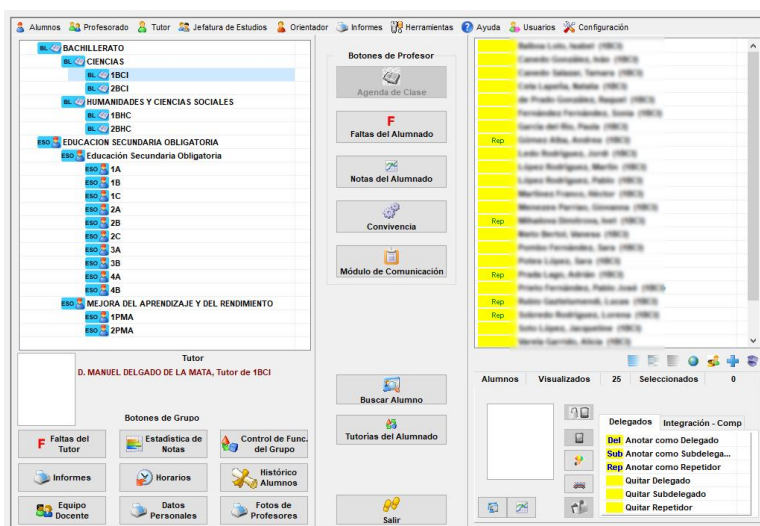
Alumnos  Profesorado  Tutor  Jefatura de Estudios  Orientador  Informes  Herramientas  Ayuda  Usuarios  Configuración

BL BACHILLERATO
BL CIENCIAS
BL 1BCI
BL 2BCI
BL HUMANIDADES Y CIENCIAS SOCIALES
BL 1BHC
BL 2BHC
ESO EDUCACION SECUNDARIA OBLIGATORIA
ESO Educación Secundaria Obligatoria
ESO 1A
ESO 1B
ESO 1C
ESO 2A
ESO 2B
ESO 2C
ESO 3A
ESO 3B
ESO 4A
ESO 4B
ESO MEJORA DEL APRENDIZAJE Y DEL RENDIMIENTO
ESO 1PMA
ESO 2PMA

Botones de Profesor
Agenda de Clase
F
Faltas del Alumnado
Notas del Alumnado
Convivencia
Módulo de Comunicación

Rep
Rep
Rep
Rep
Rep

Tutor
D. MANUEL DELGADO DE LA MATA, Tutor de 1BCI

Buscar Alumno
Tutorías del Alumnado
Salir

Botones de Grupo
F Faltas del Tutor
Estadística de Notas
Control de Func. del Grupo
Informes
Horarios
Histórico Alumnos
Equipo Docente
Datos Personales
Fotos de Profesores

Alumnos | Visualizados | 25 | Seleccionados | 0

Delegados | Integración - Comp
Del Anotar como Delegado
Sub Anotar como Subdelega...
Rep Anotar como Repetidor
Quitar Delegado
Quitar Subdelegado
Quitar Repetidor